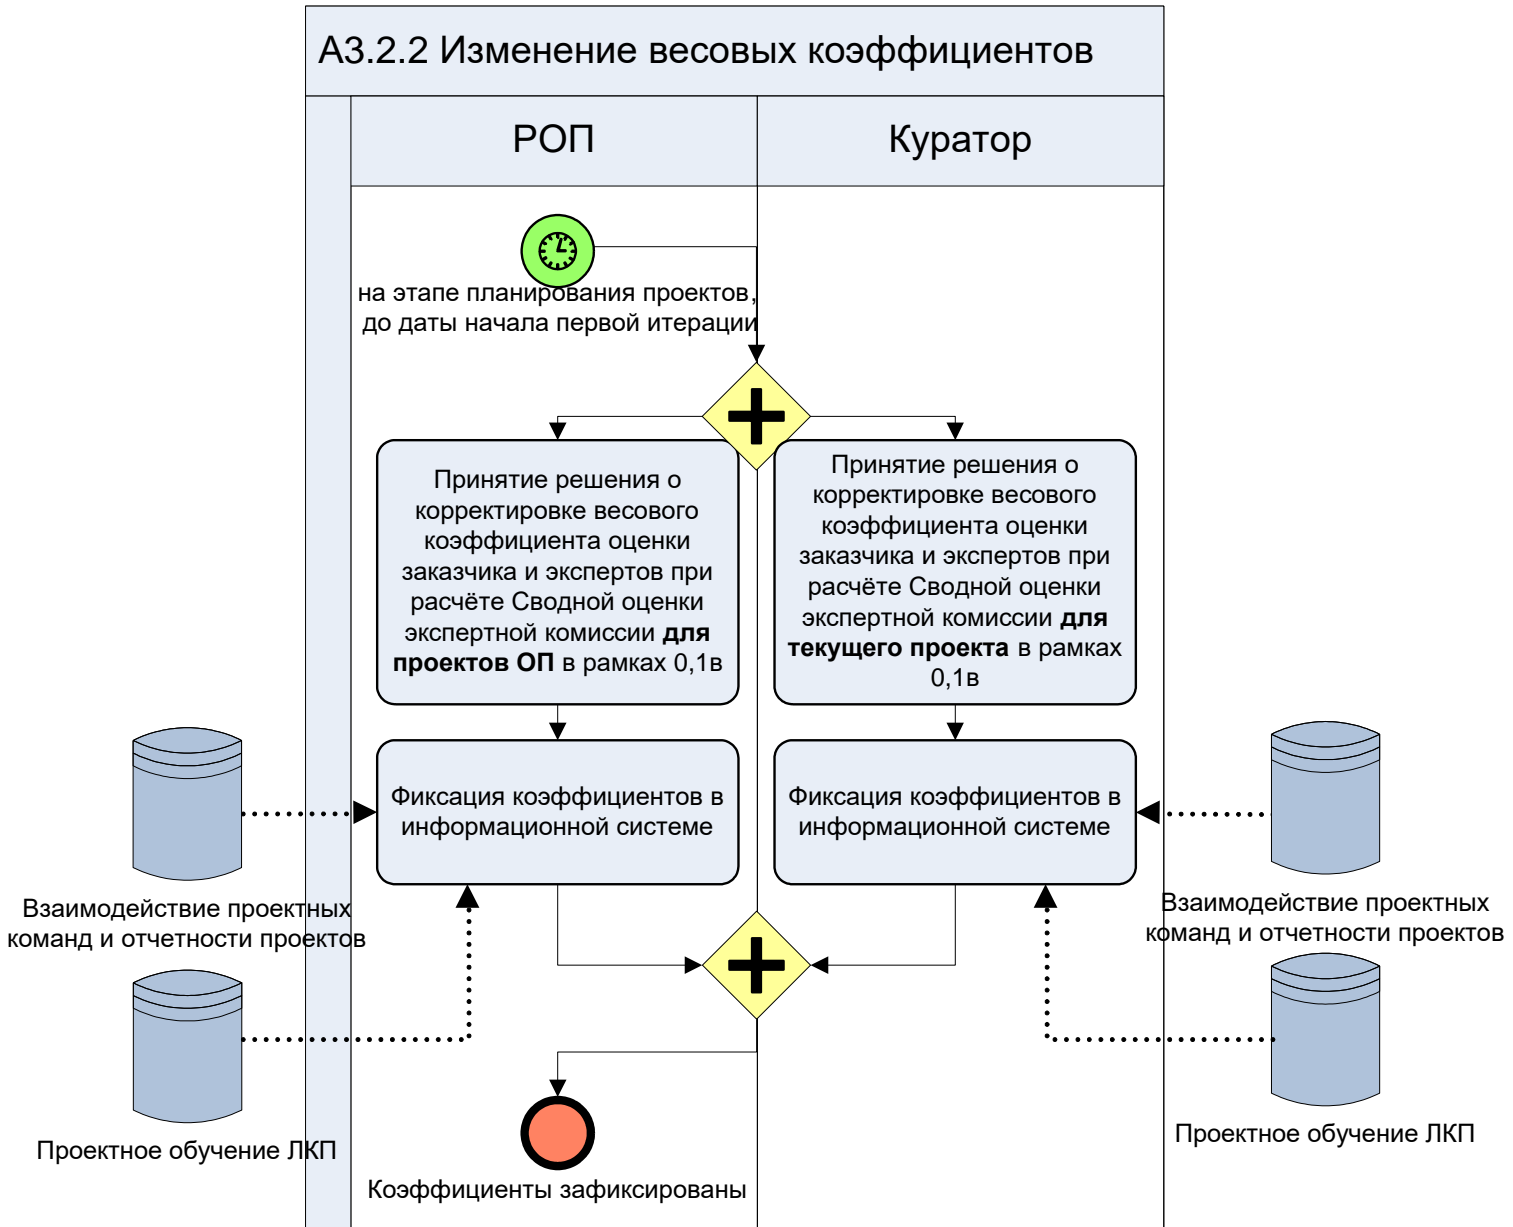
А3.2.2 Изменение весовых коэффициентов

РОП

Куратор

на этапе планирования проектов, до даты начала первой итерации

Принятие решения о корректировке весового коэффициента оценки заказчика и экспертов при расчёте Сводной оценки экспертной комиссии **для проектов ОП** в рамках 0,1в

Принятие решения о корректировке весового коэффициента оценки заказчика и экспертов при расчёте Сводной оценки экспертной комиссии **для текущего проекта** в рамках 0,1в

Фиксация коэффициентов в информационной системе

Фиксация коэффициентов в информационной системе

Взаимодействие проектных команд и отчетности проектов

Взаимодействие проектных команд и отчетности проектов

Проектное обучение ЛКП

Проектное обучение ЛКП

Коэффициенты зафиксированы